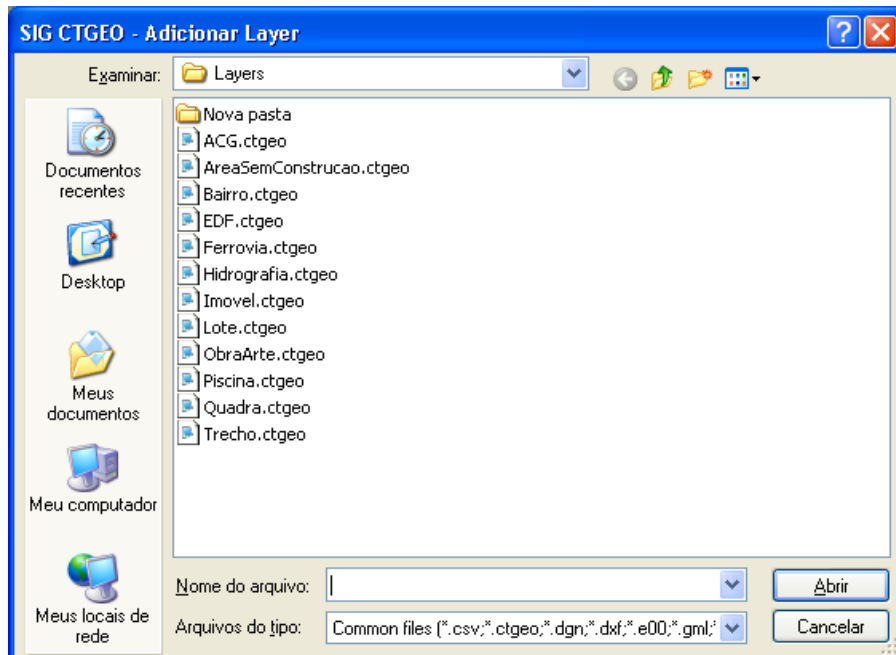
SIG CTGEO - Adicionar Layer

Examinar: Layers

Documentos recentes

Desktop

Meus documentos

Meu computador

Meus locais de rede

Nova pasta
ACG.ctgeo
AreaSemConstrucao.ctgeo
Bairro.ctgeo
EDF.ctgeo
Ferrovia.ctgeo
Hidrografia.ctgeo
Imovel.ctgeo
Lote.ctgeo
ObraArte.ctgeo
Piscina.ctgeo
Quadra.ctgeo
Trecho.ctgeo

Nome do arquivo:
Abrir
Arquivos do tipo: Common files (*.csv;*.ctgeo;*.dgn;*.dxf;*.e00;*.gml;*
Cancelar